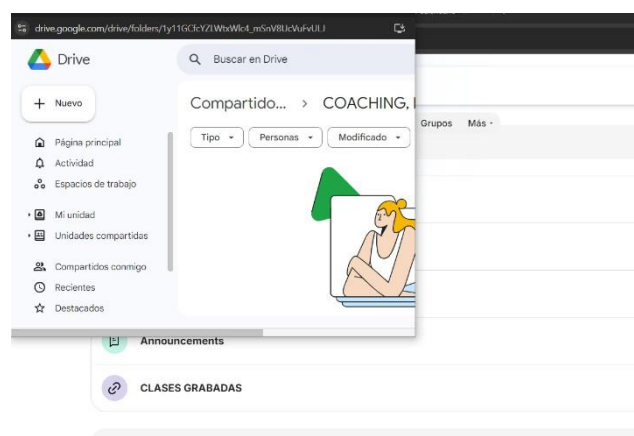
drive.google.com/drive/folders/1y11GCIcYZLWtxWlc4_mSnV8UcVuFvULJ

Drive

Buscar en Drive

+ Nuevo

Página principal
Actividad
Espacios de trabajo

Mi unidad
Unidades compartidas

Compartidos conmigo
Recientes
Destacados

Compartido... > COACHING, I

Tipo
Personas
Modificado

Grupos Más

Announcements

CLASES GRABADAS